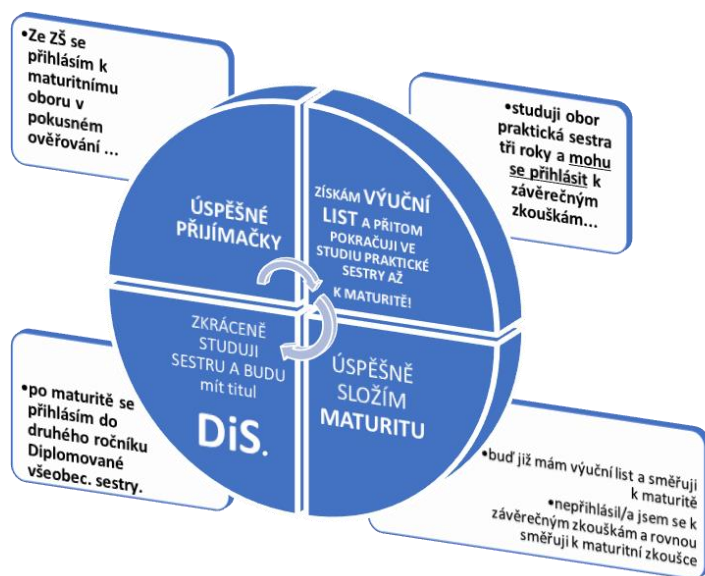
•Ze ZŠ se přihlásím k maturitnímu oboru v pokusném ověřování …

•studuji obor praktická sestra tři roky a mohu se přihlásit k závěrečným zkouškám…

ÚSPĚŠNÉ PŘIJÍMAČKY

ZÍSKÁM VÝUČNÍ LIST A PŘITOM POKRAČUJI VE STUDIU PRAKTICKÉ SESTRY AŽ K MATURITĚ!

ZKRÁCENĚ STUDUJI SESTRU A BUDU mít titul DiS.

ÚSPĚŠNĚ SLOŽÍM MATURITU

•po maturitě se přihlásím do druhého ročníku Diplomované všeobec. sestry.

•buď již mám výuční list a směřuji k maturitě
•nepřihlásil/a jsem se k závěrečným zkouškám a rovnou směřuji k maturitní zkoušce